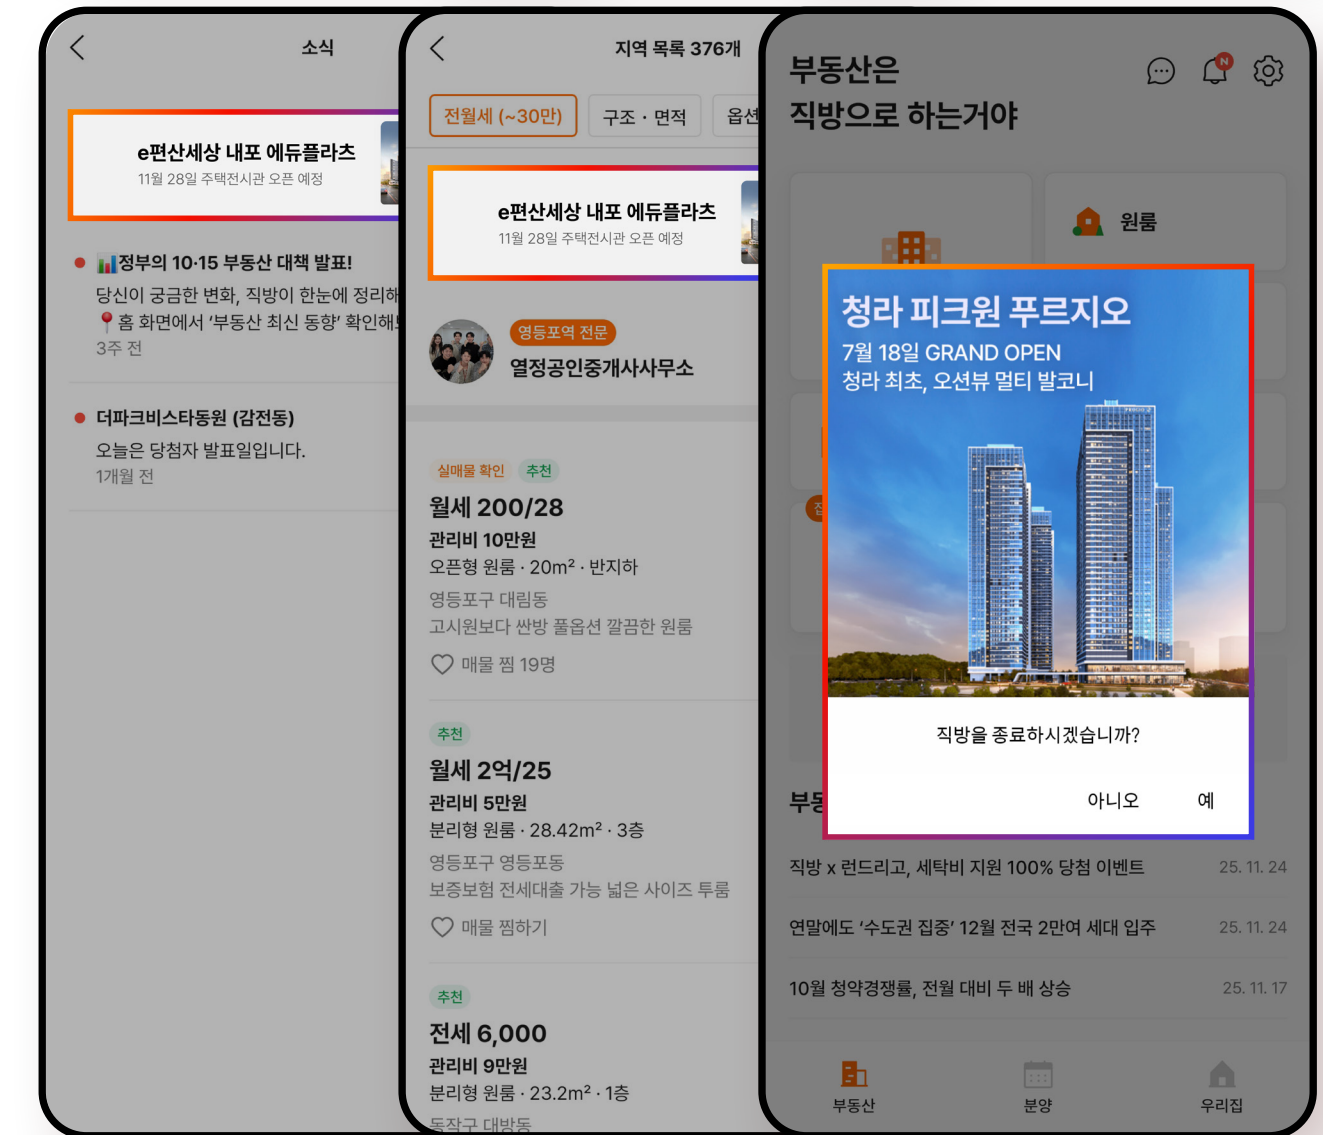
소식

e편산세상 내포 에듀플라츠
11월 28일 주택전시관 오픈 예정

정부의 10·15 부동산 대책 발표!
당신이 궁금한 변화, 직방이 한눈에 정리해
홈 화면에서 '부동산 최신 동향' 확인해
3주 전

더파크비스타동원 (감전동)
오늘은 당첨자 발표일입니다.
1개월 전

지역 목록 376개

전월세 (~30만)
구조 · 면적
옵션

e편산세상 내포 에듀플라츠
11월 28일 주택전시관 오픈 예정

영등포역 전문
열정공인중개사사무소

실매물 확인
추천
월세 200/28
관리비 10만원
오픈형 원룸 · 20m² · 반지하
영등포구 대림동
고시원보다 싼방 풀옵션 깔끔한 원룸
매물 찜 19명

추천
월세 2억/25
관리비 5만원
분리형 원룸 · 28.42m² · 3층
영등포구 영등포동
보증보험 전세대출 가능 넓은 사이즈 투룸
매물 찜하기

추천
전세 6,000
관리비 9만원
분리형 원룸 · 23.2m² · 1층
동작구 대방동

부동산은
직방으로 하는거야

원룸

청라 피크원 푸르지오
7월 18일 GRAND OPEN
청라 최초, 오션뷰 멀티 발코니

직방을 종료하시겠습니까?
아니오
예

부동

직방 x 런드리고, 세탁비 지원 100% 당첨 이벤트 25. 11. 24
연말에도 '수도권 집중' 12월 전국 2만여 세대 입주 25. 11. 24
10월 청약경쟁률, 전월 대비 두 배 상승 25. 11. 17

부동산
분양
우리집